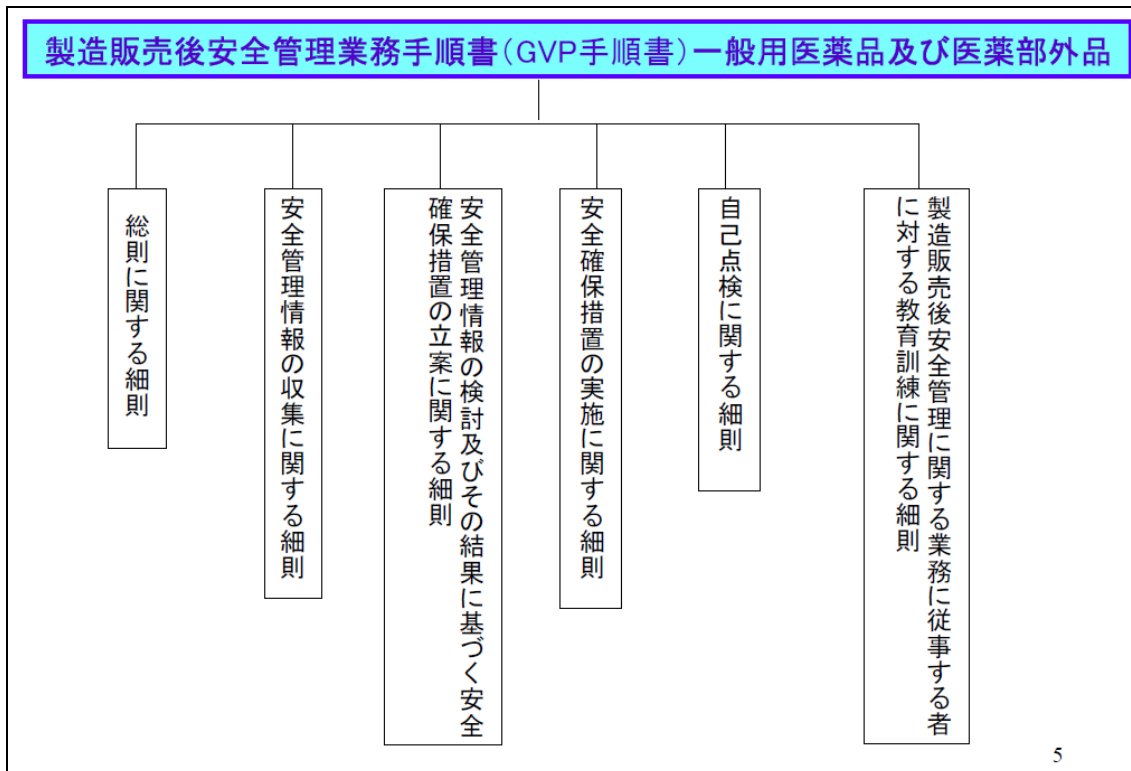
製造販売後安全管理業務手順書（GVP手順書）一般用医薬品及び医薬部外品

総則に関する細則

安全管理情報の収集に関する細則

安全管理情報の検討及びその結果に基づく安全確保措置の立案に関する細則

安全確保措置の実施に関する細則

自己点検に関する細則

製造販売後安全管理に関する業務に従事する者に対する教育訓練に関する細則

5